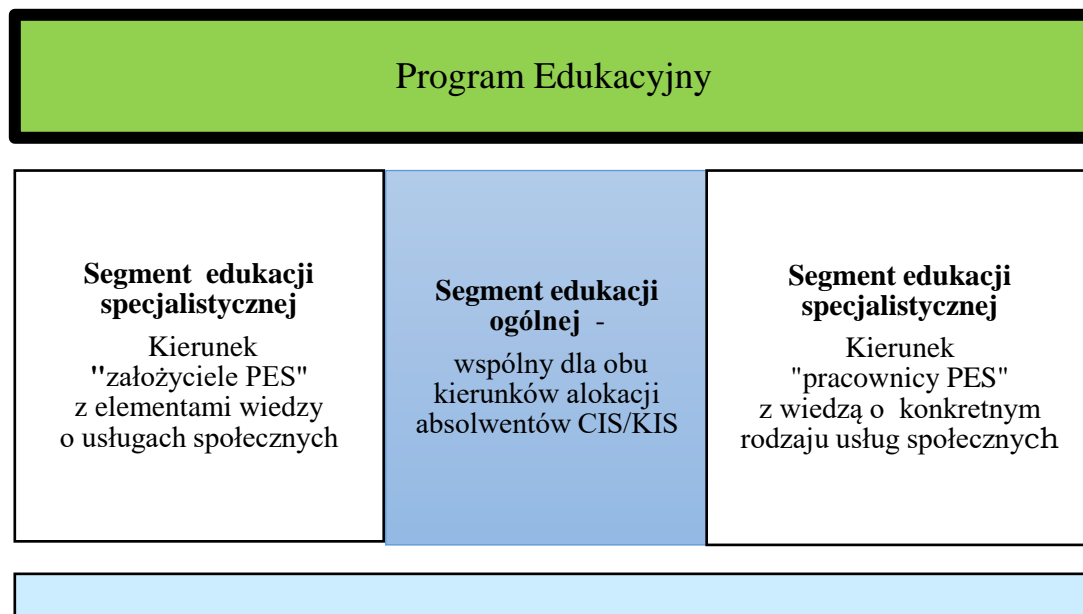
Program Edukacyjny

**Segment edukacji specjalistycznej**
Kierunek "założyciele PES" z elementami wiedzy o usługach społecznych

**Segment edukacji ogólnej** -
wspólny dla obu kierunków alokacji absolwentów CIS/KIS

**Segment edukacji specjalistycznej**
Kierunek "pracownicy PES" z wiedzą o konkretnym rodzaju usług społecznych